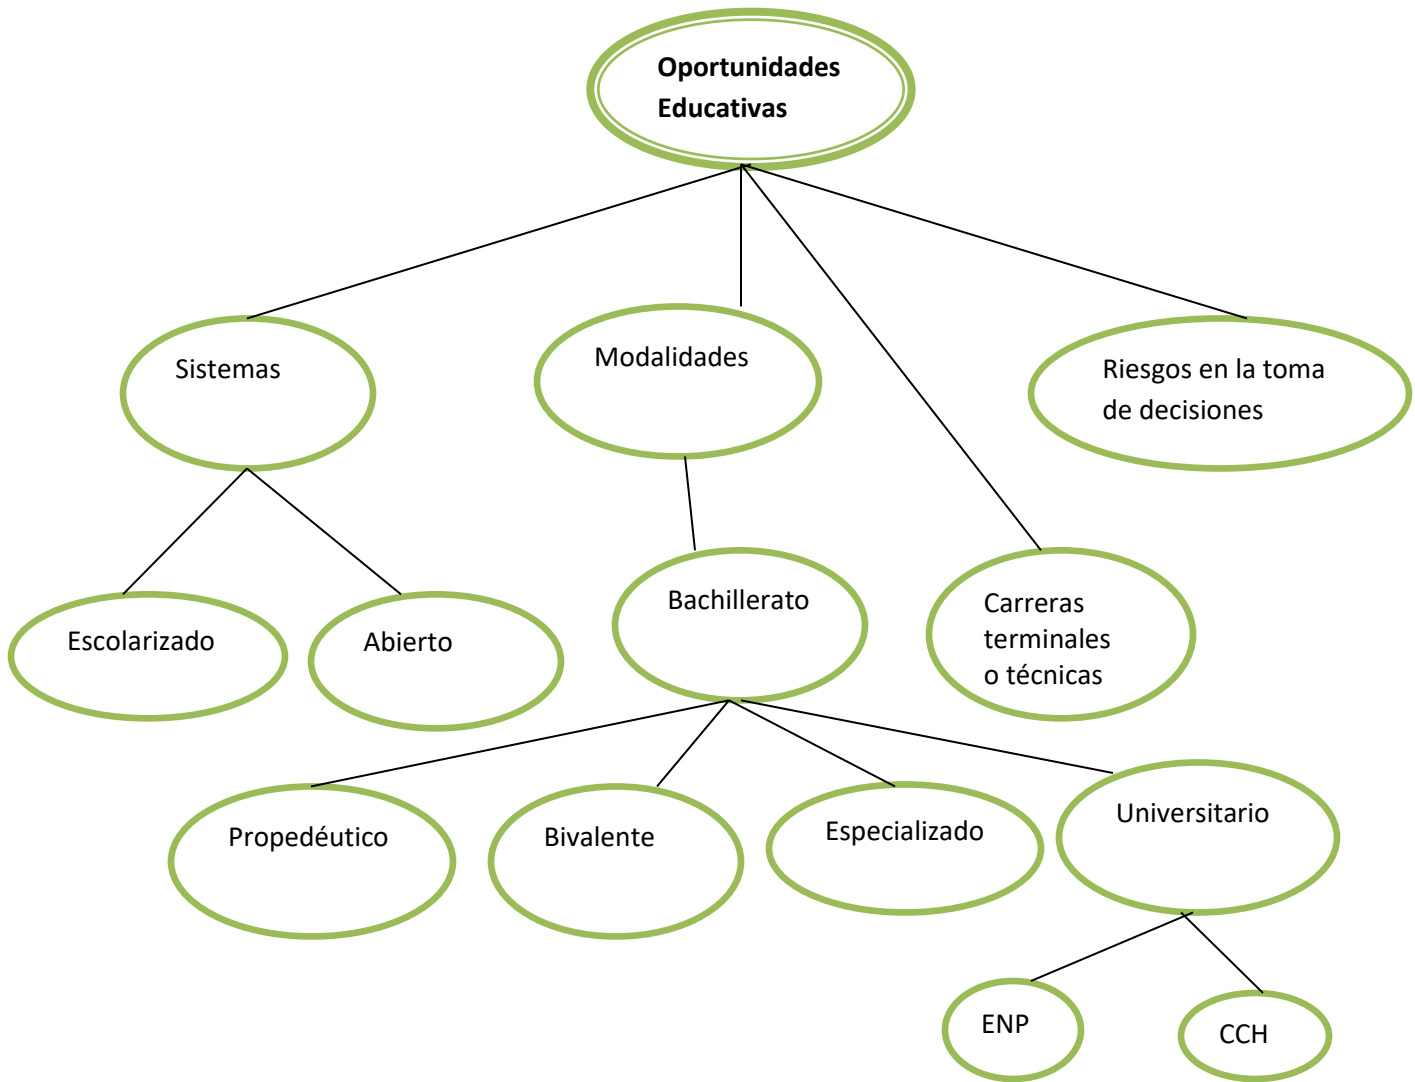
Oportunidades Educativas

Sistemas

Modalidades

Riesgos en la toma de decisiones

Escolarizado

Abierto

Bachillerato

Carreras terminales o técnicas

Propedéutico

Bivalente

Especializado

Universitario

ENP

CCH